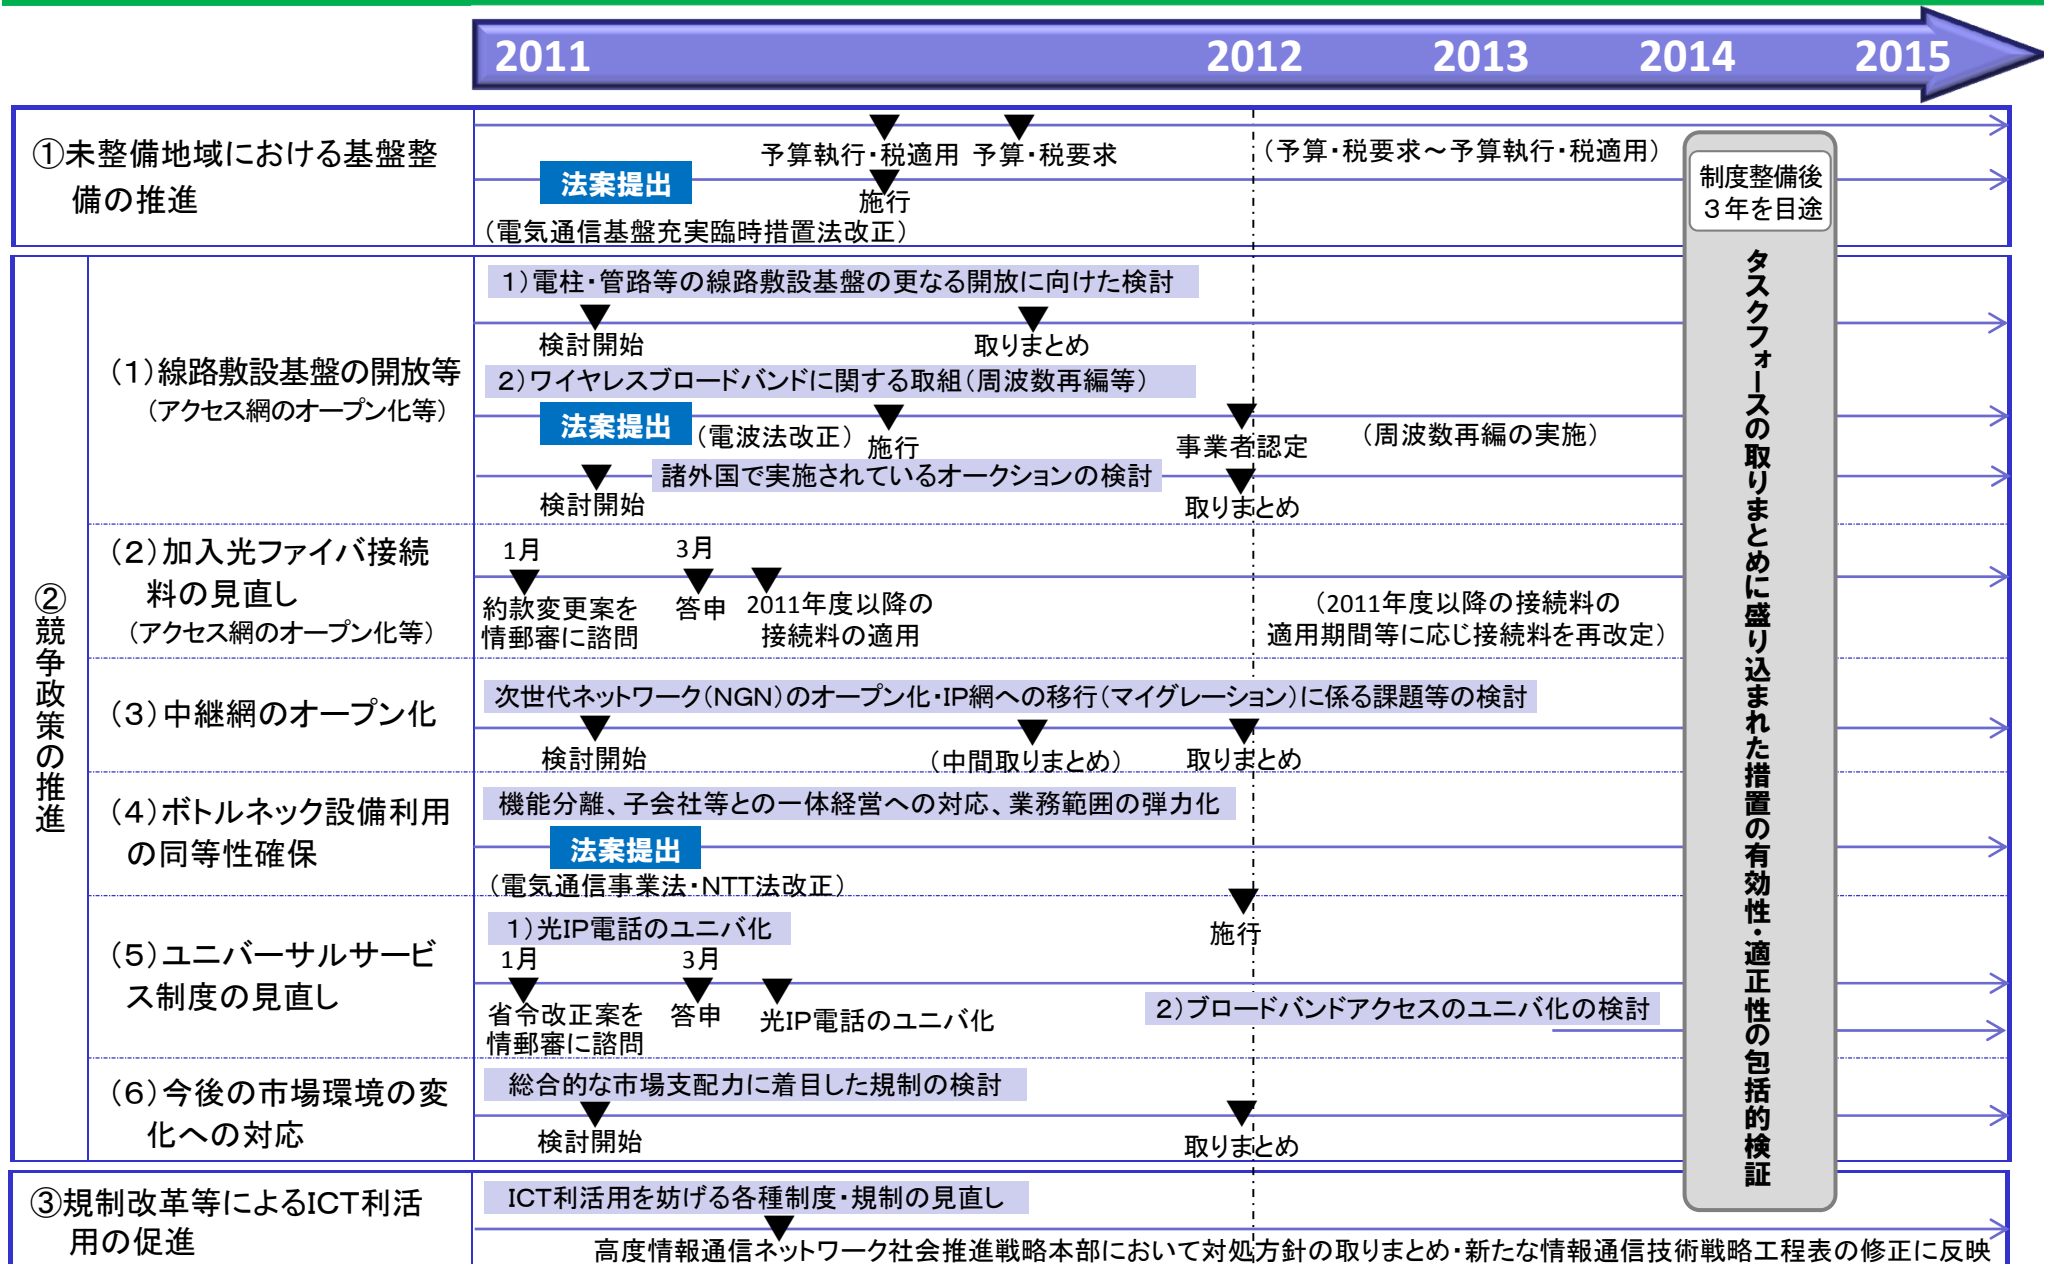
2011 2012 2013 2014 2015

①未整備地域における基盤整備の推進

予算執行・税適用 予算・税要求 （予算・税要求～予算執行・税適用）

法案提出

施行

（電気通信基盤充実臨時措置法改正）

制度整備後３年を目途

タスクフォースの取りまとめに盛り込まれた措置の有効性・適正性の包括的検証

②競争政策の推進

（1）線路敷設基盤の開放等（アクセス網のオープン化等）

1）電柱・管路等の線路敷設基盤の更なる開放に向けた検討

検討開始 取りまとめ

2）ワイヤレスブロードバンドに関する取組（周波数再編等）

法案提出 （電波法改正） 施行 事業者認定 （周波数再編の実施）

諸外国で実施されているオークションの検討

検討開始 取りまとめ

（2）加入光ファイバ接続料の見直し（アクセス網のオープン化等）

1月 3月

約款変更案を情郵審に諮問 答申 2011年度以降の接続料の適用 （2011年度以降の接続料の適用期間等に応じ接続料を再改定）

（3）中継網のオープン化

次世代ネットワーク（NGN）のオープン化・IP網への移行（マイグレーション）に係る課題等の検討

検討開始 （中間取りまとめ） 取りまとめ

（4）ボトルネック設備利用の同等性確保

機能分離、子会社等との一体経営への対応、業務範囲の弾力化

法案提出

（電気通信事業法・NTT法改正）

施行

（5）ユニバーサルサービス制度の見直し

1）光IP電話のユニバ化

1月 3月

省令改正案を情郵審に諮問 答申 光IP電話のユニバ化

2）ブロードバンドアクセスのユニバ化の検討

（6）今後の市場環境の変化への対応

総合的な市場支配力に着目した規制の検討

検討開始 取りまとめ

③規制改革等によるICT利活用の促進

ICT利活用を妨げる各種制度・規制の見直し

高度情報通信ネットワーク社会推進戦略本部において対処方針の取りまとめ・新たな情報通信技術戦略工程表の修正に反映